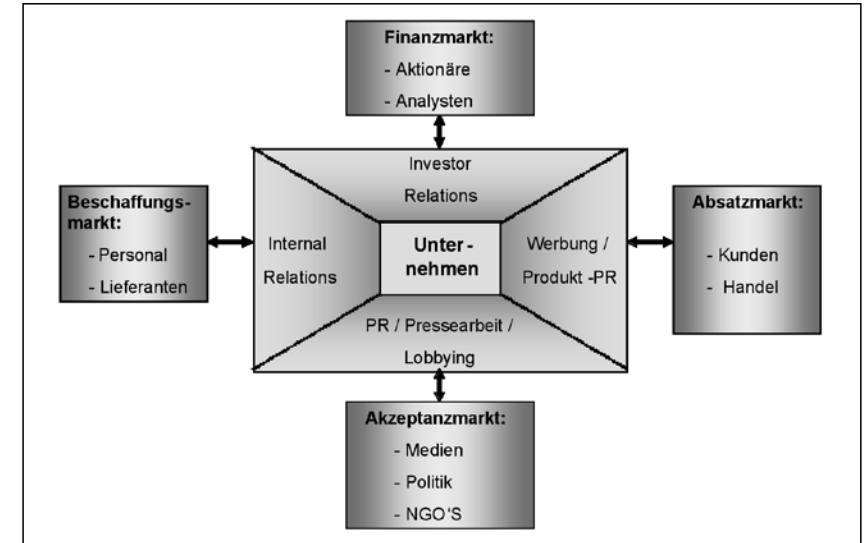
Finanzmarkt:
- Aktionäre
- Analysten

Investor Relations

Beschaffungsmarkt:
- Personal
- Lieferanten

Internal Relations

Unternehmen

Werbung / Produkt -PR

Absatzmarkt:
- Kunden
- Handel

PR / Pressearbeit / Lobbying

Akzeptanzmarkt:
- Medien
- Politik
- NGO'S